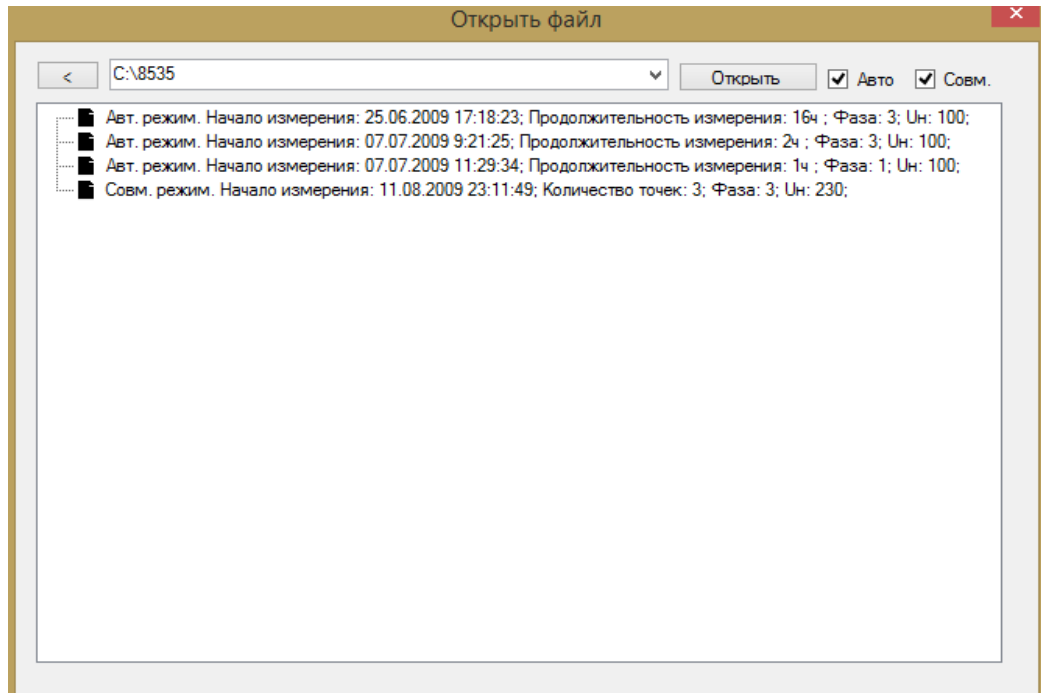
Открыть файл

<

C:\8535

Открыть

Авто

Совм.

Авт. режим. Начало измерения: 25.06.2009 17:18:23; Продолжительность измерения: 16ч ; Фаза: 3; Uн: 100;

Авт. режим. Начало измерения: 07.07.2009 9:21:25; Продолжительность измерения: 2ч ; Фаза: 3; Uн: 100;

Авт. режим. Начало измерения: 07.07.2009 11:29:34; Продолжительность измерения: 1ч ; Фаза: 1; Uн: 100;

Совм. режим. Начало измерения: 11.08.2009 23:11:49; Количество точек: 3; Фаза: 3; Uн: 230;